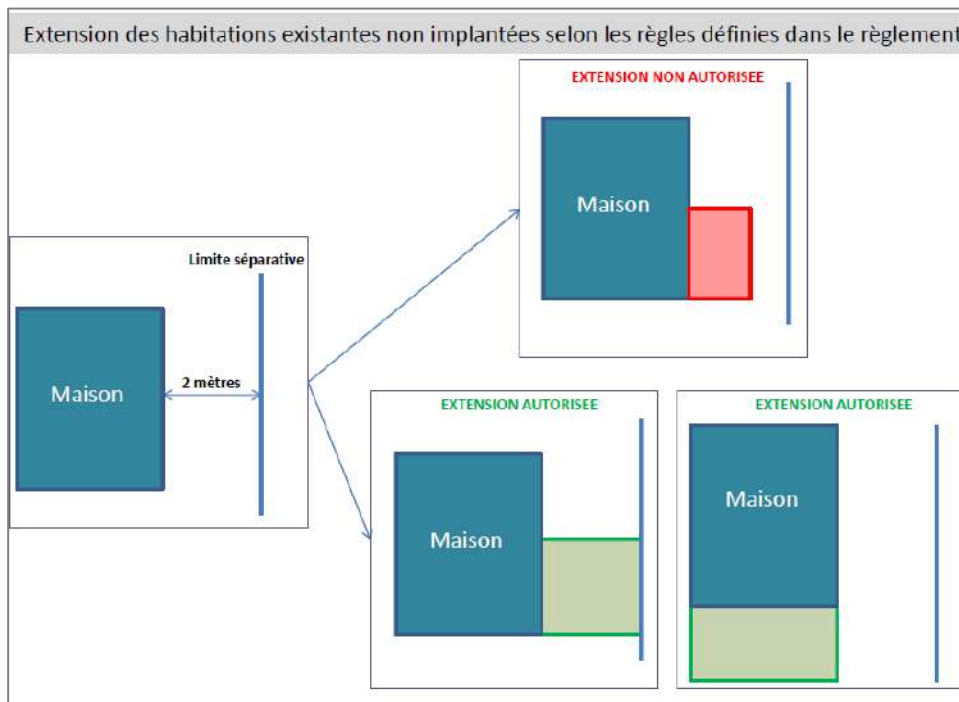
Extension des habitations existantes non implantées selon les règles définies dans le règlement

Limite séparative

Maison

2 mètres

EXTENSION NON AUTORISEE

Maison

EXTENSION AUTORISEE

Maison

EXTENSION AUTORISEE

Maison